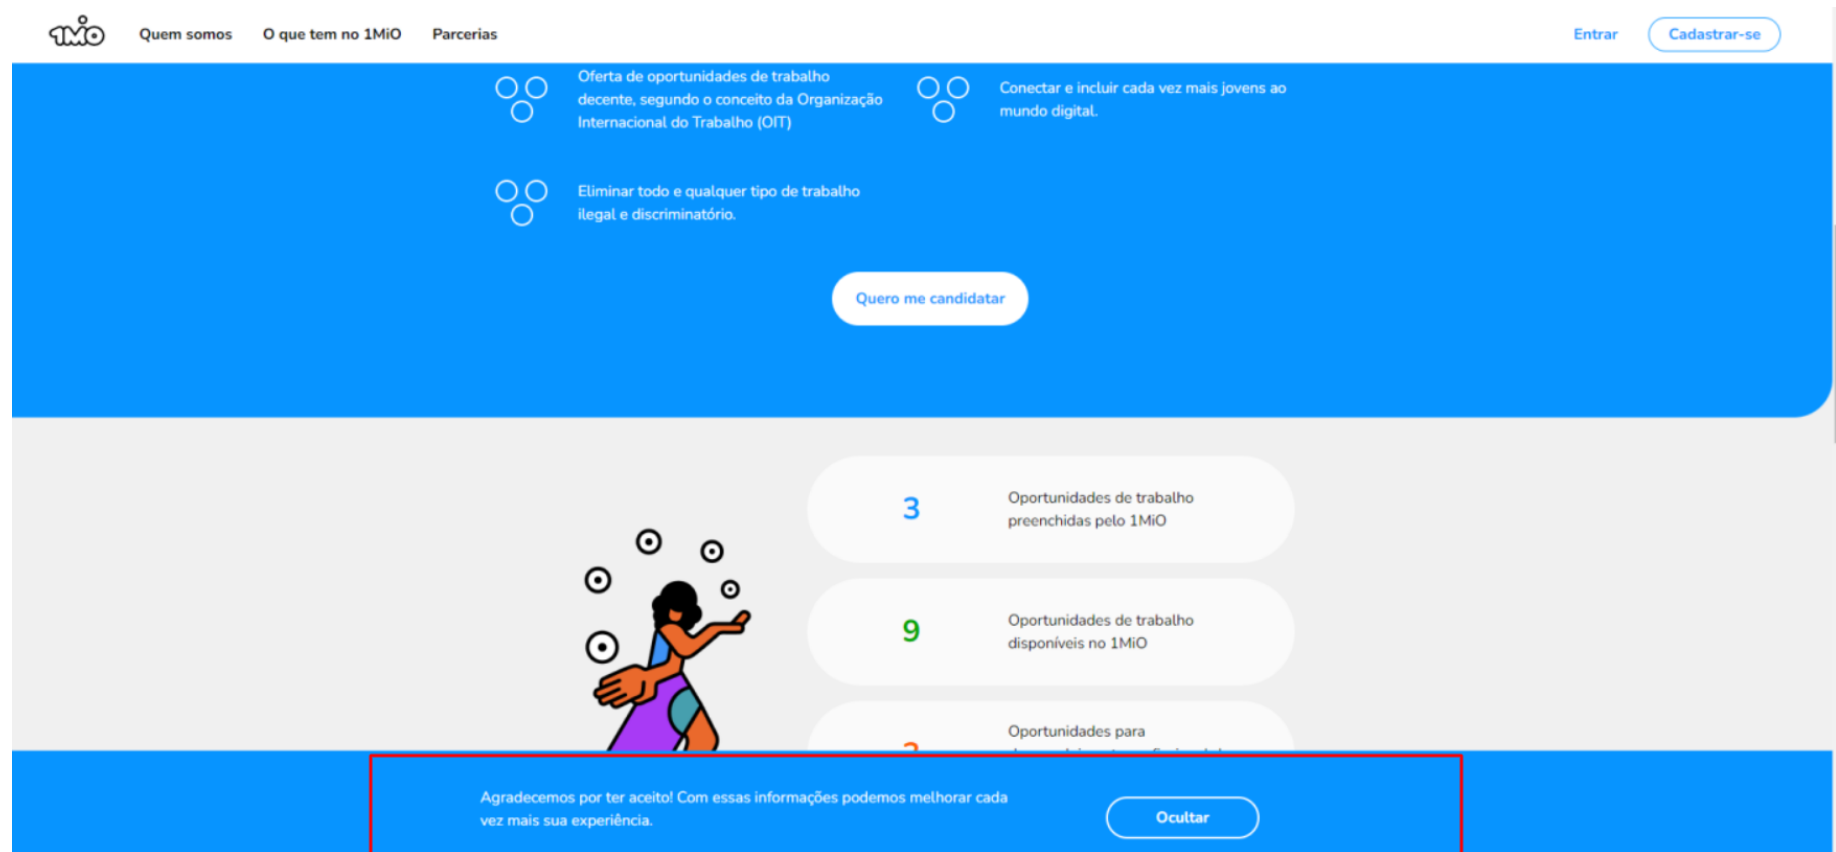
1MiO Quem somos O que tem no 1MiO Parcerias

Entrar Cadastrar-se

Oferta de oportunidades de trabalho decente, segundo o conceito da Organização Internacional do Trabalho (OIT)

Conectar e incluir cada vez mais jovens ao mundo digital.

Eliminar todo e qualquer tipo de trabalho ilegal e discriminatório.

Quero me candidatar

3 Oportunidades de trabalho preenchidas pelo 1MiO

9 Oportunidades de trabalho disponíveis no 1MiO

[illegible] Oportunidades para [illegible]

Agradecemos por ter aceito! Com essas informações podemos melhorar cada vez mais sua experiência.

Ocultar